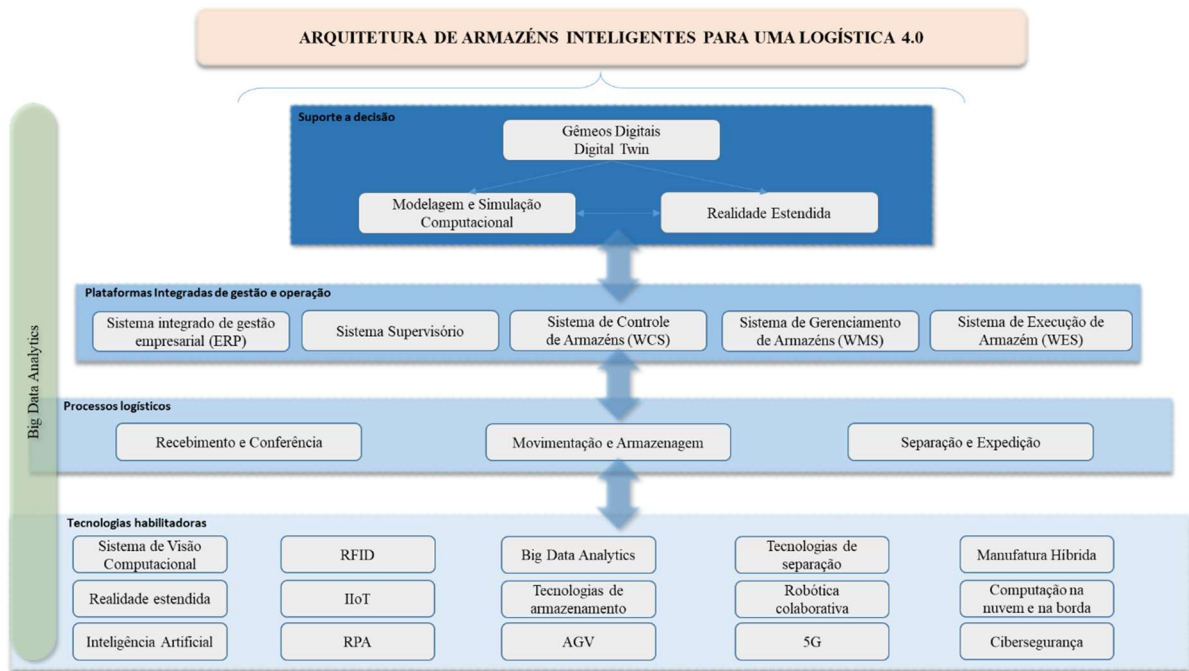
ARQUITETURA DE ARMAZÉNS INTELIGENTES PARA UMA LOGÍSTICA 4.0

Big Data Analytics

Suporte a decisão

Gêmeos Digitais
Digital Twin

Modelagem e Simulação Computacional

Realidade Estendida

Plataformas Integradas de gestão e operação

Sistema integrado de gestão empresarial (ERP)

Sistema Supervisório

Sistema de Controle de Armazéns (WCS)

Sistema de Gerenciamento de Armazéns (WMS)

Sistema de Execução de Armazém (WES)

Processos logísticos

Recebimento e Conferência

Movimentação e Armazenagem

Separação e Expedição

Tecnologias habilitadoras

| Sistema de Visão Computacional | RFID | Big Data Analytics | Tecnologias de separação | Manufatura Híbrida |
|---|---|---|---|---|
| Realidade estendida | IIoT | Tecnologias de armazenamento | Robótica colaborativa | Computação na nuvem e na borda |
| Inteligência Artificial | RPA | AGV | 5G | Cibersegurança |